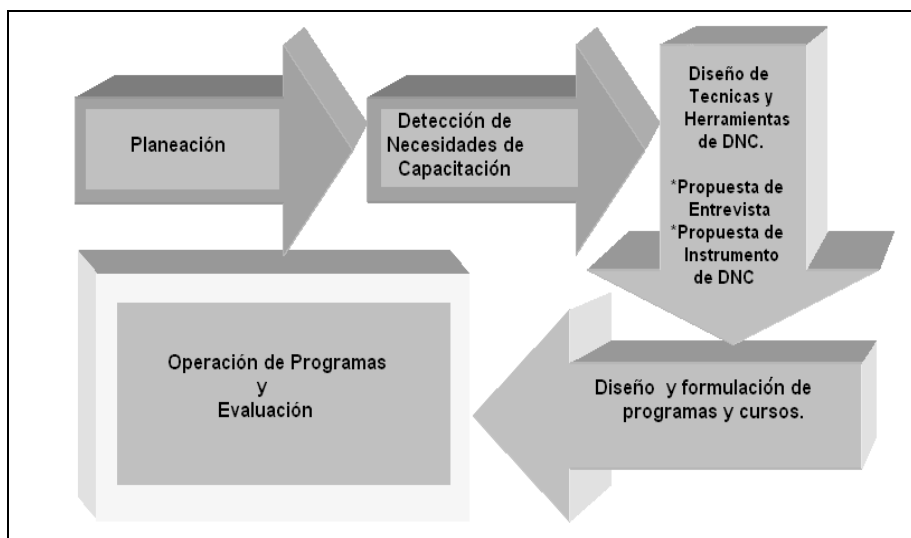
Planeación

Detección de Necesidades de Capacitación

Diseño de Tecnicas y Herramientas de DNC.

*Propuesta de Entrevista
*Propuesta de Instrumento de DNC

Diseño y formulación de programas y cursos.

Operación de Programas y Evaluación